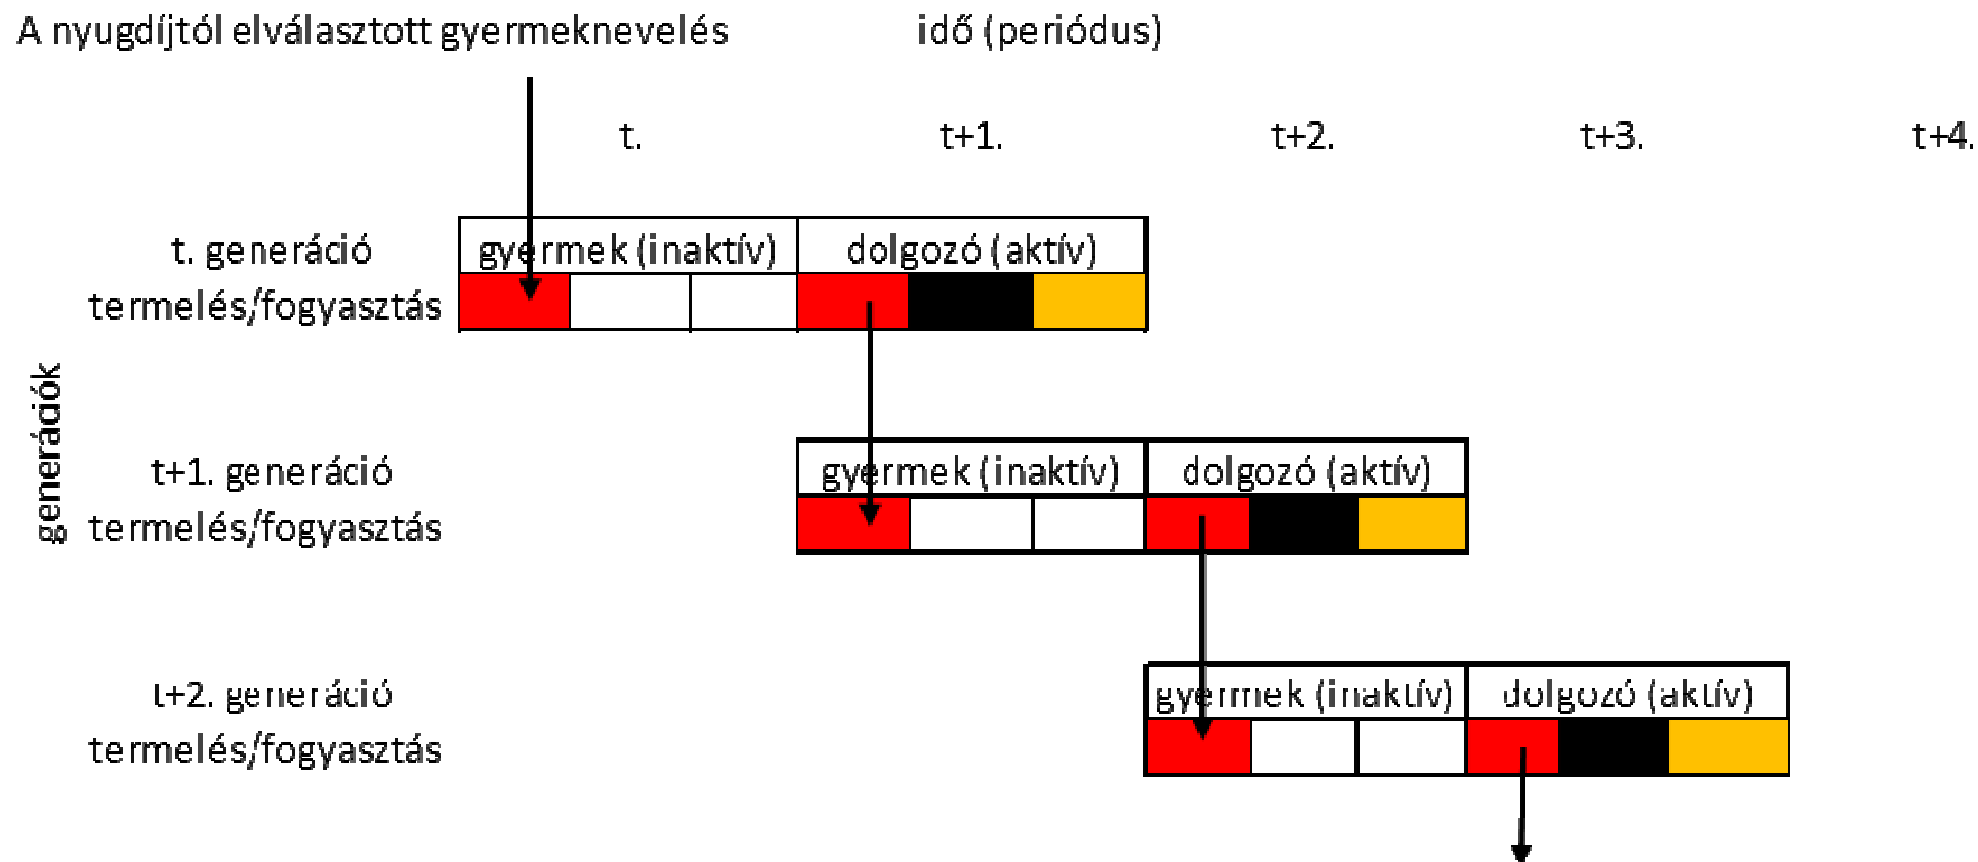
A nyugdíjtól elválasztott gyermeknevelés

idő (periódus)

t. t+1. t+2. t+3. t+4.

generációk

t. generáció
termelés/fogyasztás

gyermek (inaktív) dolgozó (aktív)

t+1. generáció
termelés/fogyasztás

gyermek (inaktív) dolgozó (aktív)

t+2. generáció
termelés/fogyasztás

gyermek (inaktív) dolgozó (aktív)